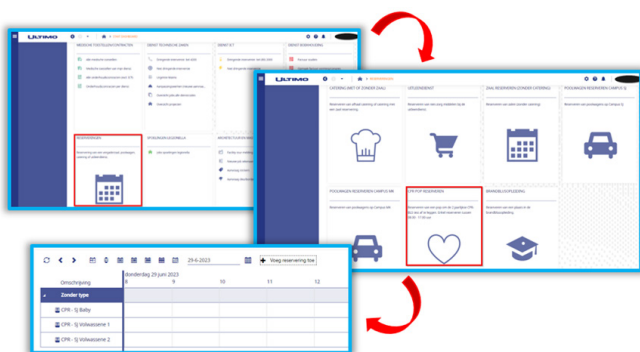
ULTIMO

MEDISCHE TOESTELLEN CONTRACTEN

DIENST TECHNISCHE ZAKEN

DIENST ICT

DIENST BEWAKING

RESERVEREN

RESERVEREN

ULTIMO

LEVERING (MET OF ZONDER ZAAL)

UITLEENDIENST

ZAAL RESERVEREN (ZONDER LEVERING)

POOLWAGENS RESERVEREN CAMPUS SJ

POOLWAGENS RESERVEREN CAMPUS MK

CPR-POP RESERVEREN

BRANDBLUSOPLEIDING

29-6-2023

Voeg reservering toe

Omschrijving

donderdag 29 juni 2023

8

9

10

11

12

Zonder type

CPR - SJ Baby

CPR - SJ Volwassene 1

CPR - SJ Volwassene 2